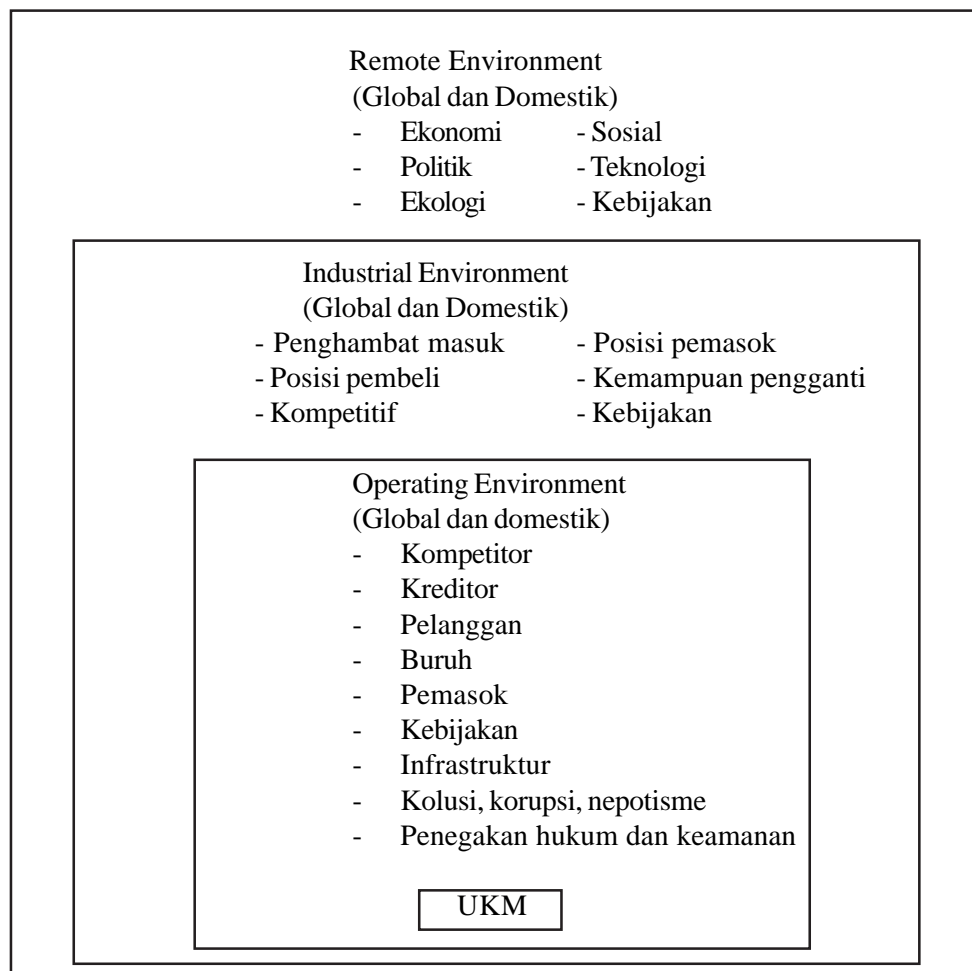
Remote Environment
(Global dan Domestik)
- Ekonomi - Sosial
- Politik - Teknologi
- Ekologi - Kebijakan

Industrial Environment
(Global dan Domestik)
- Penghambat masuk - Posisi pemasok
- Posisi pembeli - Kemampuan pengganti
- Kompetitif - Kebijakan

Operating Environment
(Global dan domestik)
- Kompetitor
- Kreditor
- Pelanggan
- Buruh
- Pemasok
- Kebijakan
- Infrastruktur
- Kolusi, korupsi, nepotisme
- Penegakan hukum dan keamanan

UKM